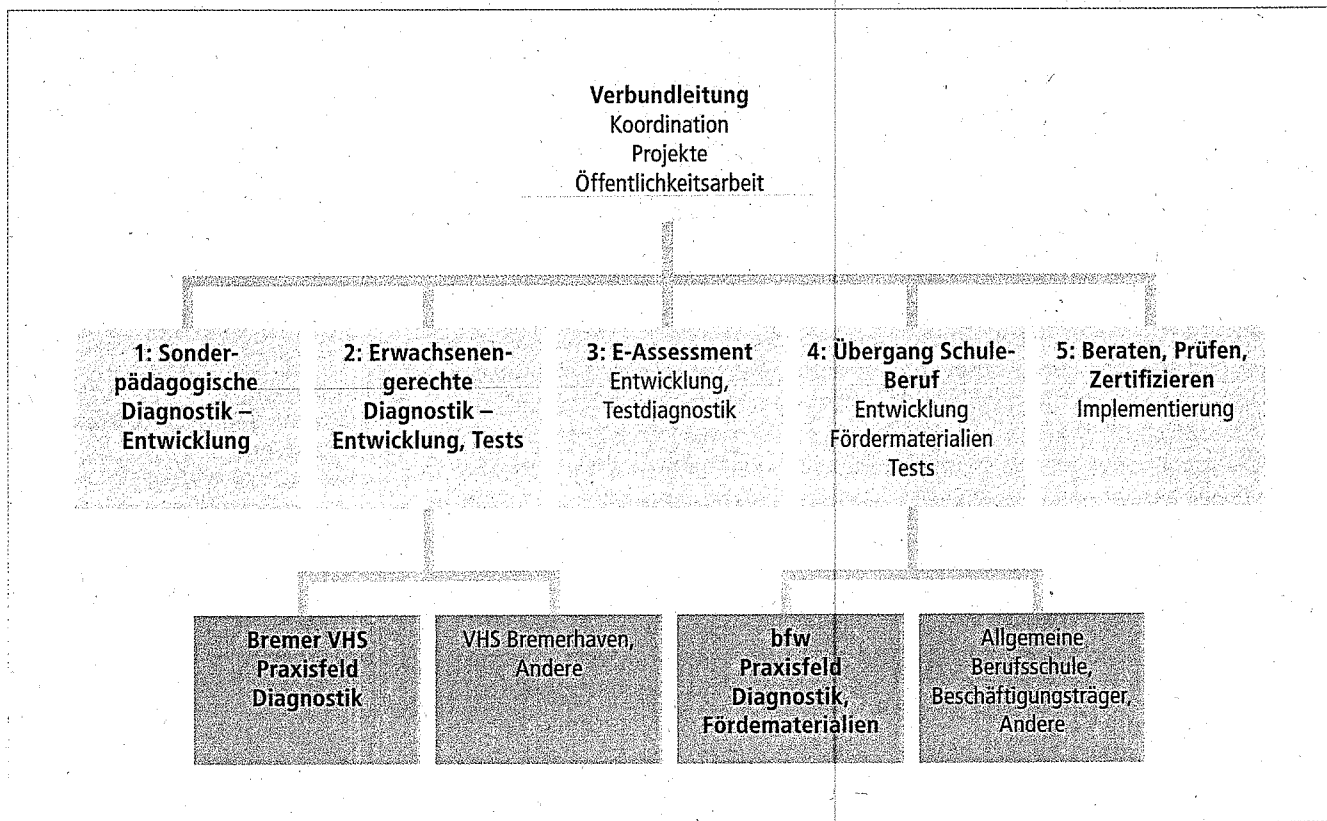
Verbundleitung
Koordination
Projekte
Öffentlichkeitsarbeit

1: Sonderpädagogische Diagnostik – Entwicklung

2: Erwachsenengerechte Diagnostik – Entwicklung, Tests

3: E-Assessment
Entwicklung, Testdiagnostik

4: Übergang Schule-Beruf
Entwicklung
Fördermaterialien
Tests

5: Beraten, Prüfen, Zertifizieren
Implementierung

Bremer VHS
Praxisfeld
Diagnostik

VHS Bremerhaven, Andere

bfw
Praxisfeld
Diagnostik, Fördematerialien

Allgemeine Berufsschule, Beschäftigungsträger, Andere